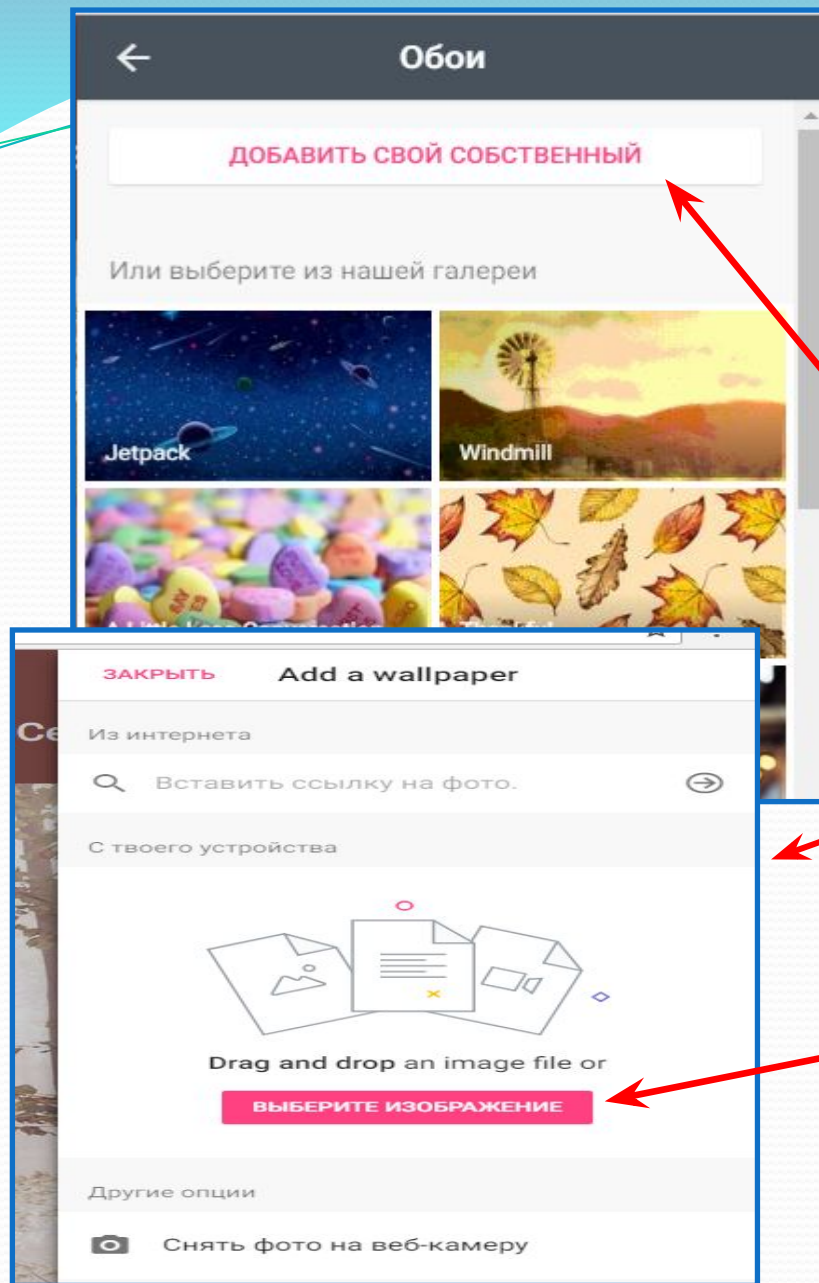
Обои

ДОБАВИТЬ СВОЙ СОБСТВЕННЫЙ

Или выберите из нашей галереи

Jetpack

Windmill

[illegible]

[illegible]

Ce

ЗАКРЫТЬ Add a wallpaper

Из интернета

Вставить ссылку на фото.

С твоего устройства

Drag and drop an image file or

ВЫБЕРИТЕ ИЗОБРАЖЕНИЕ

Другие опции

Снять фото на веб-камеру